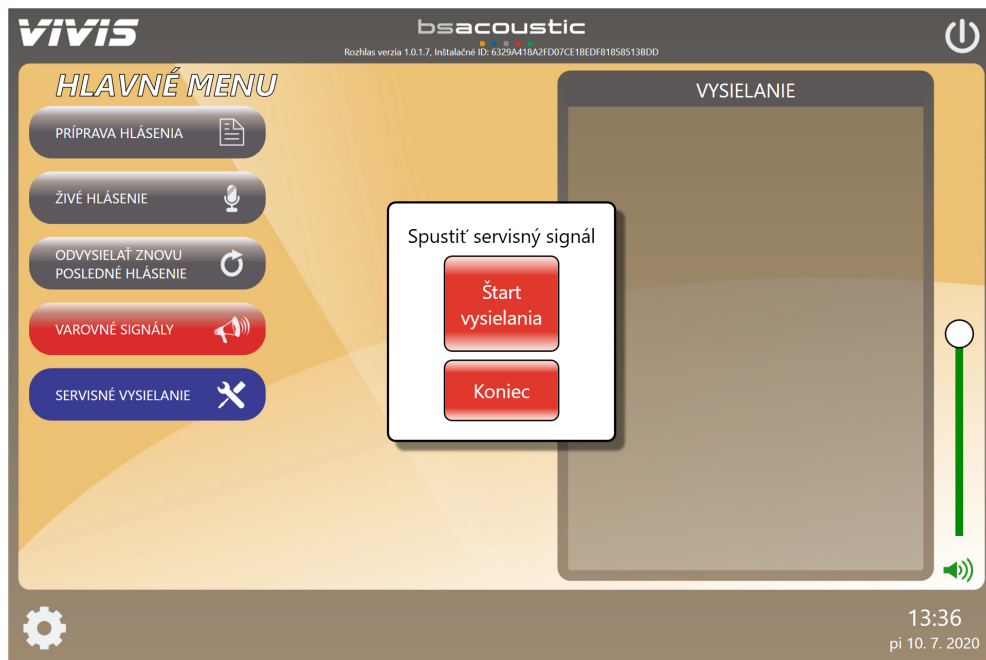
VIVIS

bsacoustic
Rozhlas verzia 1.0.1.7, Inštalačné ID: 6329A418A2FD07CE1BEDF81858513BDD

HLAVNÉ MENU

PRÍPRAVA HLÁSENIA

ŽIVÉ HLÁSENIE

ODVYSIELAŤ ZNOVU POSLEDNÉ HLÁSENIE

VAROVNÉ SIGNÁLY

SERVISNÉ VYSIELANIE

VYSIELANIE

Spustiť servisný signál

Štart vysielania

Koniec

13:36
pi 10. 7. 2020